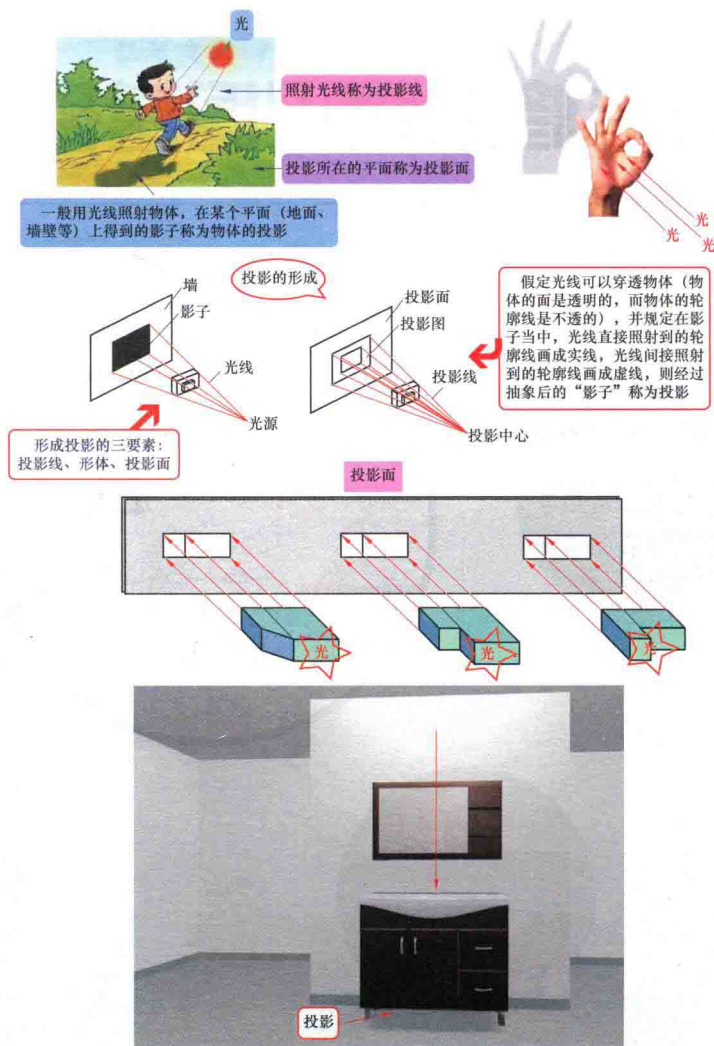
光

照射光线称为投影线

投影所在的平面称为投影面

一般用光线照射物体，在某个平面（地面、墙壁等）上得到的影子称为物体的投影

光
光
光

投影的形成

墙
影子
光线
光源

形成投影的三要素：投影线、形体、投影面

投影面
投影图
投影线
投影中心

假定光线可以穿透物体（物体的面是透明的，而物体的轮廓线是不透的），并规定在影子当中，光线直接照射到的轮廓线画成实线，光线间接照射到的轮廓线画成虚线，则经过抽象后的“影子”称为投影

投影面

光
光
光

投影